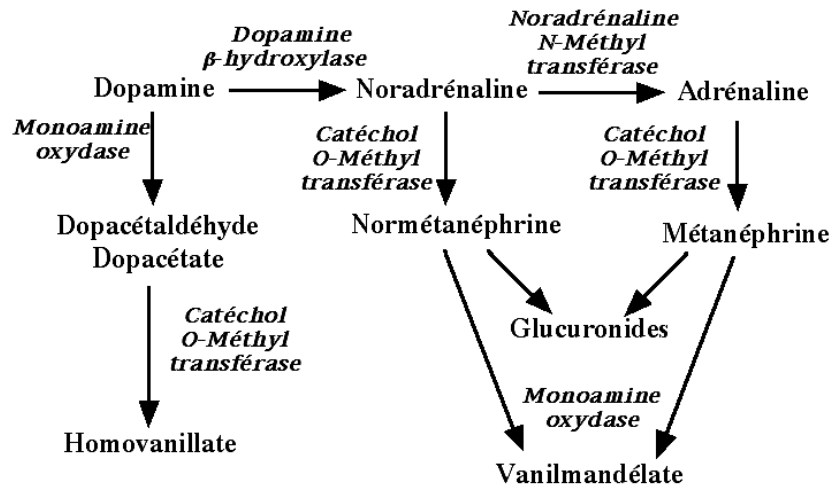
Dopamine β-hydroxylase

Noradrénaline N-Méthyl transférase

Dopamine

Noradrénaline

Adrénaline

Monoamine oxydase

Catéchol O-Méthyl transférase

Catéchol O-Méthyl transférase

Dopacétaldéhyde
Dopacétate

Normétanéphrine

Métanéphrine

Catéchol O-Méthyl transférase

Glucuronides

Monoamine oxydase

Homovanillate

Vanilmandélate